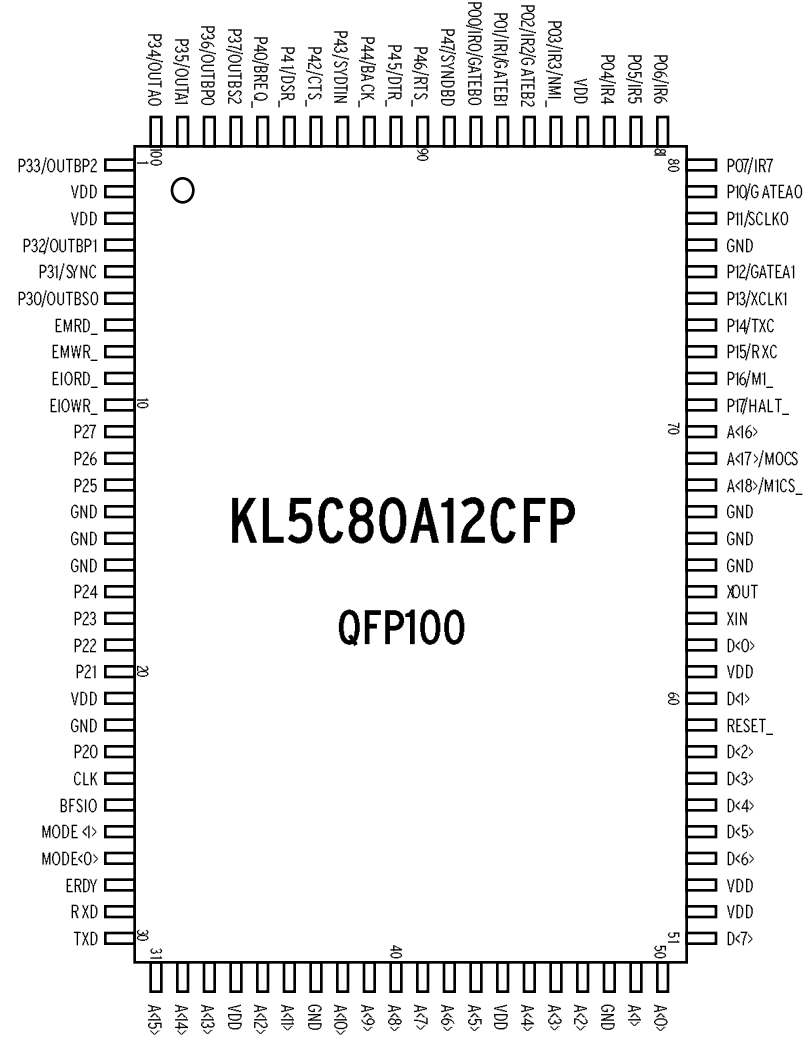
P34/OUTA0
P35/OUTA1
P36/OUTBP0
P37/OUTBS2
P40/BREQ_
P41/DSR_
P42/CTS_
P43/SYDTIN
P44/BACK_
P45/DTR_
P46/RTS_
P47/SYNDBD
P00/IR0/GATEB0
P01/IR1/GATEB1
P02/IR2/GATEB2
P03/IR3/NMI_
VDD
P04/IR4
P05/IR5
P06/IR6

100
90
81
80

P33/OUTBP2
VDD
VDD
P32/OUTBP1
P31/SYNC
P30/OUTBS0
EMRD_
EMWR_
EIORD_
EIOWR_
P27
P26
P25
GND
GND
GND
P24
P23
P22
P21
VDD
GND
P20
CLK
BFSIO
MODE<1>
MODE<0>
ERDY
RXD
TXD

1
10
20
30

P07/IR7
P10/GATEA0
P11/SCLK0
GND
P12/GATEA1
P13/XCLK1
P14/TXC
P15/RXC
P16/M1_
P17/HALT_
A<16>
A<17>/MOCS
A<18>/M1CS_
GND
GND
GND
XOUT
XIN
D<0>
VDD
D<1>
RESET_
D<2>
D<3>
D<4>
D<5>
D<6>
VDD
VDD
D<7>

70
60
51

KL5C80A12CFP

QFP100

31
40
50

A<15>
A<14>
A<13>
VDD
A<12>
A<11>
GND
A<10>
A<9>
A<8>
A<7>
A<6>
A<5>
VDD
A<4>
A<3>
A<2>
GND
A<1>
A<0>